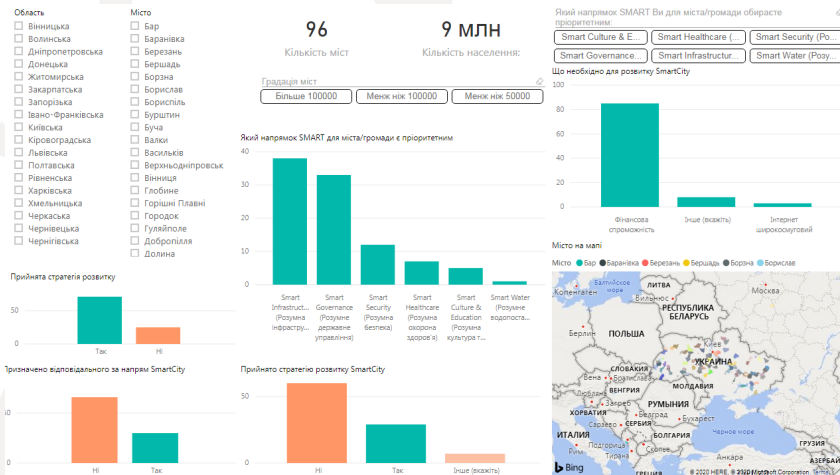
Область
Вінницька
Волинська
Дніпропетровська
Донецька
Житомирська
Закарпатська
Запорізька
Івано-Франківська
Київська
Кіровоградська
Львівська
Полтавська
Рівненська
Харківська
Хмельницька
Черкаська
Чернівецька
Чернігівська

Місто
Бар
Баранівка
Березань
Бершадь
Борзна
Борислав
Бориспіль
Бурштин
Буча
Валки
Васильків
Верхньодніпровськ
Вінниця
Глобине
Горішні Плавні
Городок
Гуляйполе
Добропілля
Долина

96
Кількість міст

9 млн
Кількість населення:

Градація міст
Більше 100000
Менж ніж 100000
Менж ніж 50000

Який напрямок SMART Ви для міста/громади обираєте пріоритетним:
Smart Culture & E...
Smart Healthcare (...
Smart Security (Ро...
Smart Governance...
Smart Infrastructur...
Smart Water (Розу...

Що необхідно для розвитку SmartCity
80
60
40
20
0
Фінансова спроможність
Інше (вкажіть)
Інтернет широкосмуговий

Який напрямок SMART для міста/громади є пріоритетним
40
30
20
10
0
Smart Infrastruct... (Розумна інфраструр...
Smart Governance (Розумне державне управління)
Smart Security (Розумна безпека)
Smart Healthcare (Розумна охорона здоров'я)
Smart Culture & Education (Розумна культура т...
Smart Water (Розумне водопоста...

Місто на мапі
Місто ● Бар ● Баранівка ● Березань ● Бершадь ● Борзна ● Борислав

Прийнята стратегія розвитку
50
0
Так
Ні

Призначено відповідального за напрям SmartCity
50
Ні
Так

Прийнято стратегію розвитку SmartCity
50
0
Ні
Так
Інше (вкажіть)

Копенгаген
ЛИТВА
Балтийское море
РЕСПУБЛИКА БЕЛАРУСЬ
Берлин
ПОЛЬША
Киев
УКРАИНА
СЛОВАКИЯ
АВСТРИЯ
ВЕНГРИЯ
РУМЫНИЯ
СЕРБИЯ
БОЛГАРИЯ
ИТАЛИЯ
Рим
ГРЕЦИЯ
ГРУЗИЯ
АЗЕРБ
Bing
© 2020 HERE © 2020 Microsoft Corporation Terms